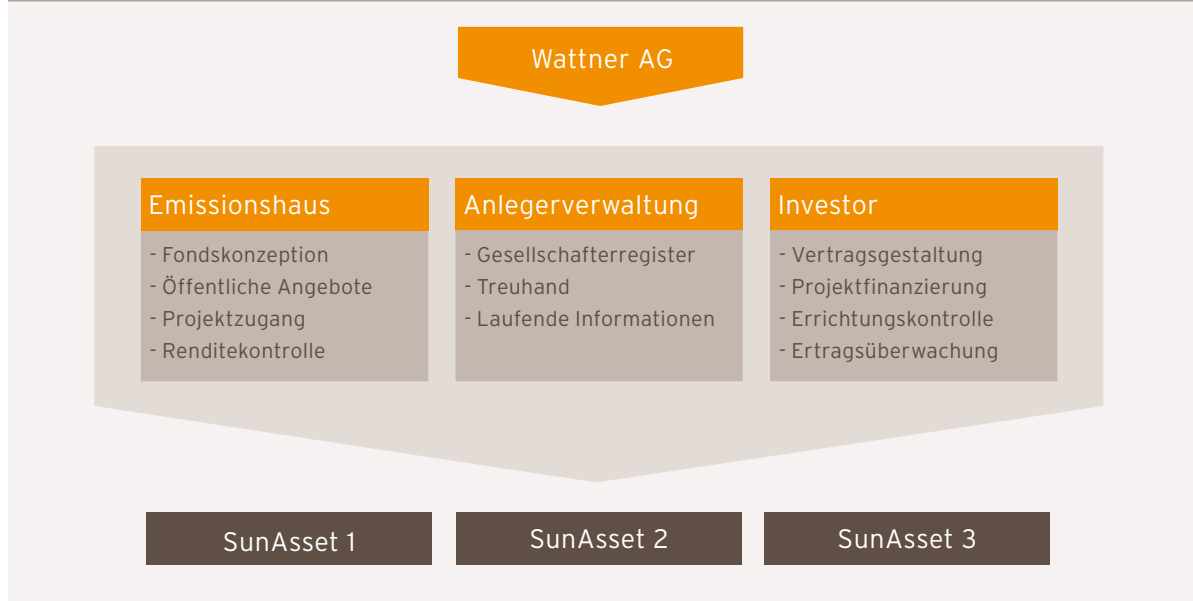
Wattner AG

Emissionshaus

- Fondskonzeption
- Öffentliche Angebote
- Projektzugang
- Renditekontrolle

Anlegerverwaltung

- Gesellschafterregister
- Treuhand
- Laufende Informationen

Investor

- Vertragsgestaltung
- Projektfinanzierung
- Errichtungskontrolle
- Ertragsüberwachung

SunAsset 1

SunAsset 2

SunAsset 3